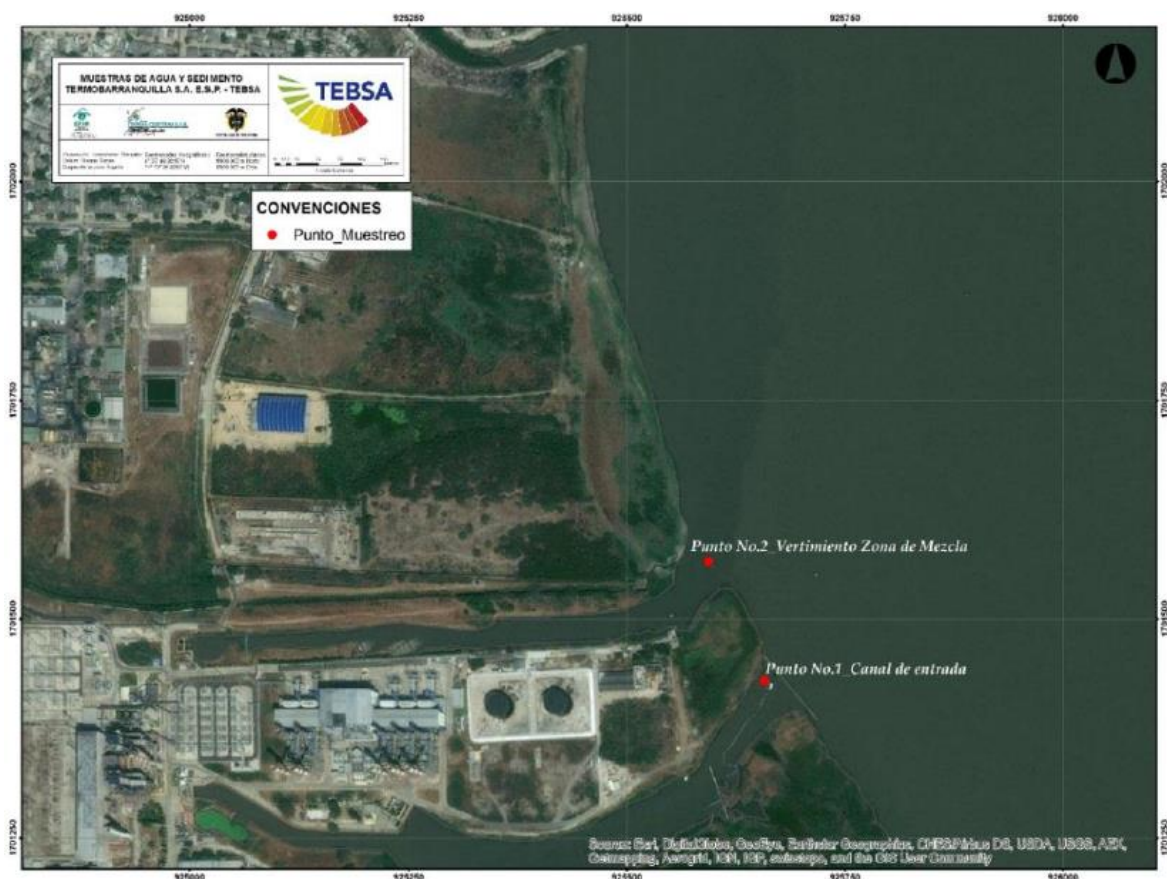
925000
925250
925500
925750
926000

MUESTRAS DE AGUA Y SEDIMENTO TERMOBARRANQUILLA S.A. E.S.P. - TEBSA

TEBSA

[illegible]

CONVENCIONES
Punto_Muestreo

1702000
1701750
1701500
1701250

Punto No.2_Vertimiento Zona de Mezcla

Punto No.1_Canal de entrada

Source: Esri, DigitalGlobe, GeoEye, Earthstar Geographics, CNES/Airbus DS, USDA, USGS, AEX, Getmapping, Aerogrid, IGN, IGP, swisstopo, and the GIS User Community

925000
925250
925500
925750
926000

1702000
1701750
1701500
1701250